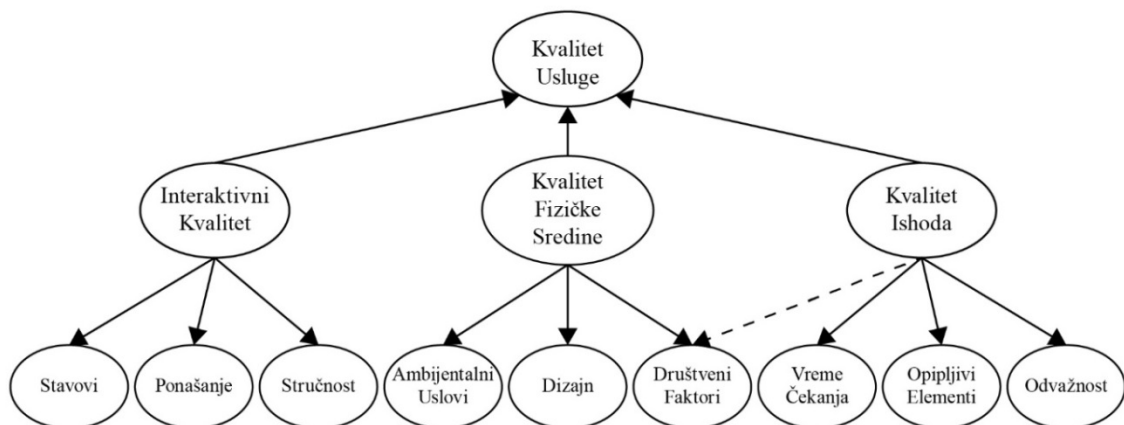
Kvalitet Usluge

Interaktivni Kvalitet

Kvalitet Fizičke Sredine

Kvalitet Ishoda

Stavovi

Ponašanje

Stručnost

Ambijentalni Uslovi

Dizajn

Društveni Faktori

Vreme Čekanja

Opipljivi Elementi

Odvažnost